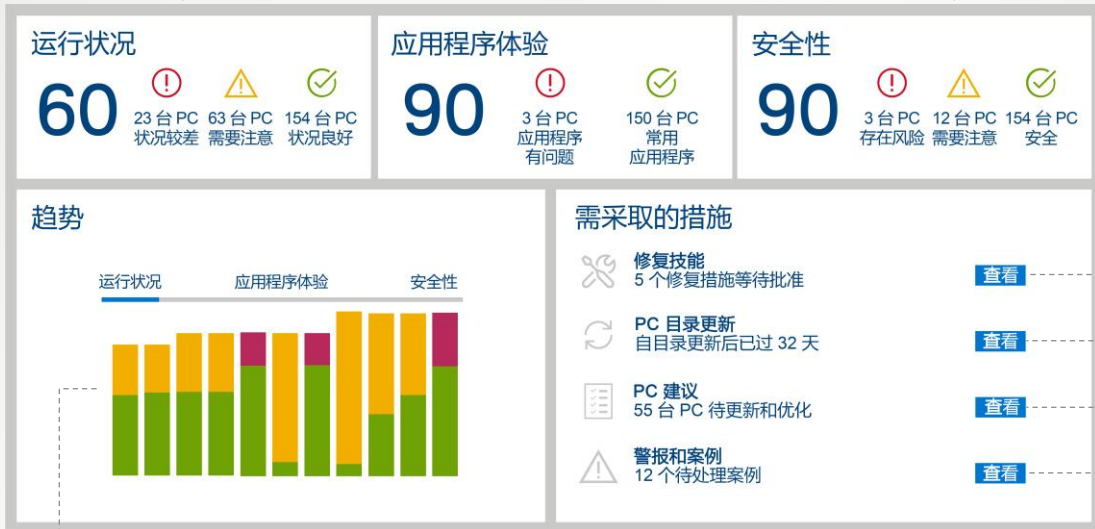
运行状况

60

23 台 PC 状况较差

63 台 PC 需要注意

154 台 PC 状况良好

应用程序体验

90

3 台 PC 应用程序有问题

150 台 PC 常用应用程序

安全性

90

3 台 PC 存在风险

12 台 PC 需要注意

154 台 PC 安全

趋势

运行状况　应用程序体验　安全性

需采取的措施

修复技能
5 个修复措施等待批准
查看

PC 目录更新
自目录更新后已过 32 天
查看

PC 建议
55 台 PC 待更新和优化
查看

警报和案例
12 个待处理案例
查看